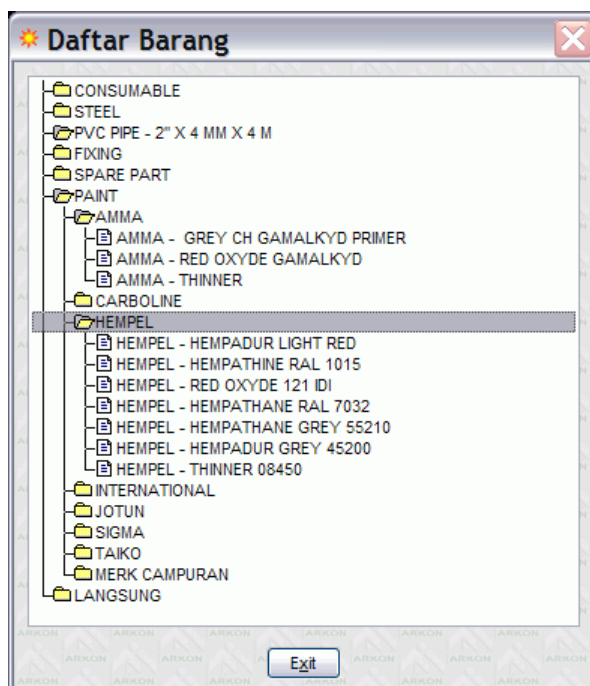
Daftar Barang

CONSUMABLE
STEEL
PVC PIPE - 2" X 4 MM X 4 M
FIXING
SPARE PART
PAINT
AMMA
AMMA - GREY CH GAMALKYD PRIMER
AMMA - RED OXYDE GAMALKYD
AMMA - THINNER
CARBOLINE
HEMPEL
HEMPEL - HEMPADUR LIGHT RED
HEMPEL - HEMPATHINE RAL 1015
HEMPEL - RED OXYDE 121 IDI
HEMPEL - HEMPATHANE RAL 7032
HEMPEL - HEMPATHANE GREY 55210
HEMPEL - HEMPADUR GREY 45200
HEMPEL - THINNER 08450
INTERNATIONAL
JOTUN
SIGMA
TAIKO
MERK CAMPURAN
LANGSUNG

ARKON

Exit